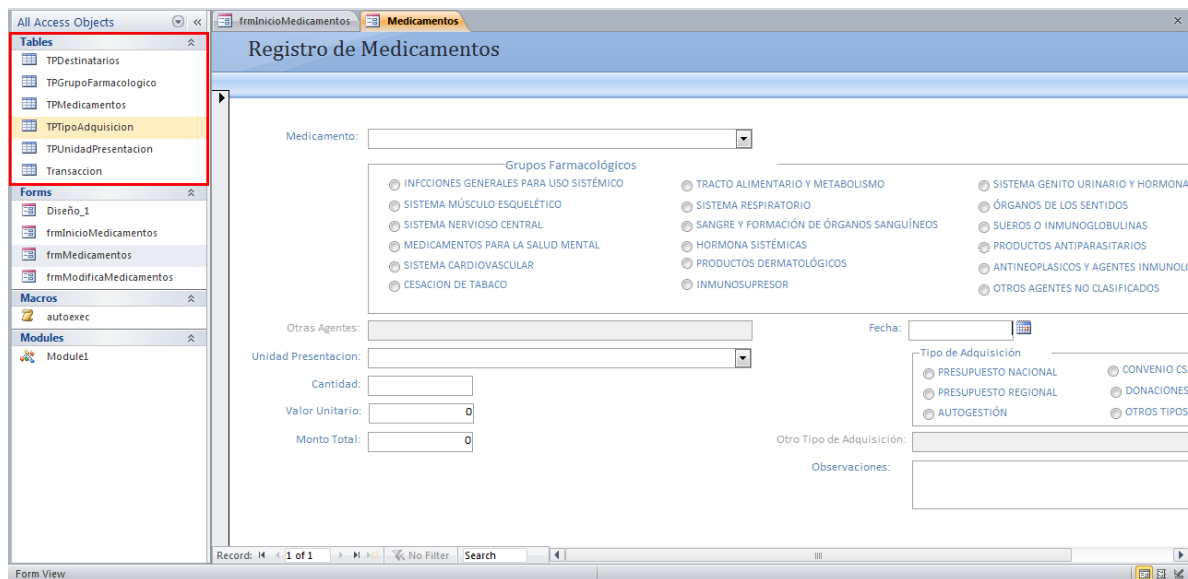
All Access Objects

Tables
TPDestinatarios
TPGrupoFarmacologico
TPMedicamentos
TPTipoAdquisicion
TPUnidadPresentacion
Transaccion

Forms
Diseño_1
frmInicioMedicamentos
frmMedicamentos
frmModificaMedicamentos

Macros
autoexec

Modules
Module1

frmInicioMedicamentos
Medicamentos

Registro de Medicamentos

Medicamento:

Grupos Farmacológicos
INFCCIONES GENERALES PARA USO SISTÉMICO
SISTEMA MÚSCULO ESQUELÉTICO
SISTEMA NERVIOSO CENTRAL
MEDICAMENTOS PARA LA SALUD MENTAL
SISTEMA CARDIOVASCULAR
CESACION DE TABACO
TRACTO ALIMENTARIO Y METABOLISMO
SISTEMA RESPIRATORIO
SANGRE Y FORMACIÓN DE ÓRGANOS SANGUÍNEOS
HORMONA SISTÉMICAS
PRODUCTOS DERMATOLÓGICOS
INMUNOSUPRESOR
SISTEMA GENITO URINARIO Y HORMONA
ÓRGANOS DE LOS SENTIDOS
SUEROS O INMUNOGLOBULINAS
PRODUCTOS ANTIPARASITARIOS
ANTINEOPLASICOS Y AGENTES INMUNOL
OTROS AGENTES NO CLASIFICADOS

Otras Agentes:
Fecha:
Unidad Presentacion:
Tipo de Adquisición
PRESUPUESTO NACIONAL
PRESUPUESTO REGIONAL
AUTOGESTIÓN
CONVENIO CS
DONACIONES
OTROS TIPOS
Cantidad:
Valor Unitario: 0
Monto Total: 0
Otro Tipo de Adquisición:
Observaciones:

Record: 1 of 1 No Filter Search

Form View